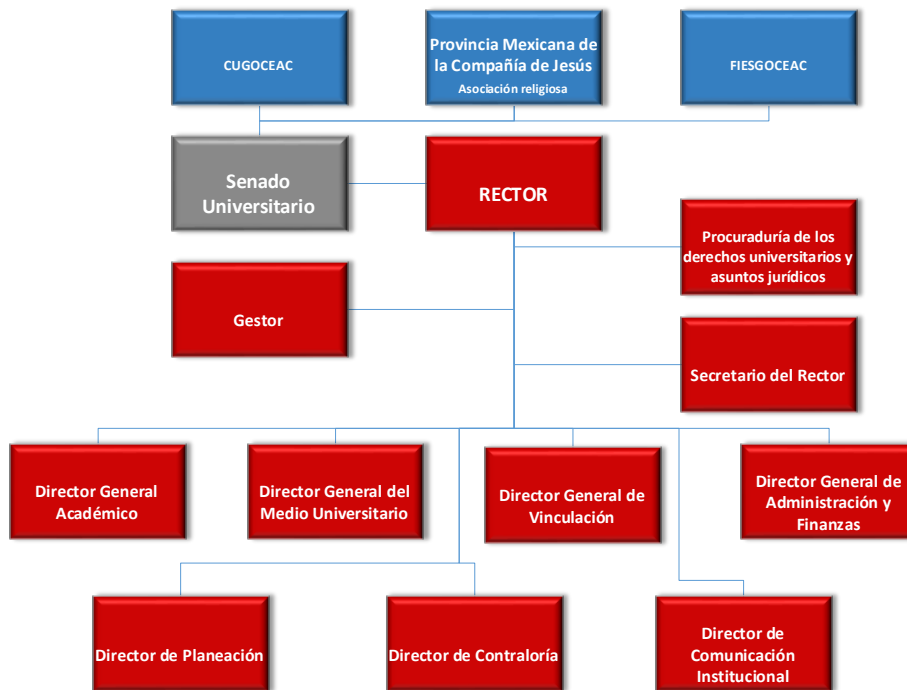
CUGOCEAC

Provincia Mexicana de la Compañía de Jesús
Asociación religiosa

FIESGOCEAC

Senado Universitario

RECTOR

Procuraduría de los derechos universitarios y asuntos jurídicos

Gestor

Secretario del Rector

Director General Académico

Director General del Medio Universitario

Director General de Vinculación

Director General de Administración y Finanzas

Director de Planeación

Director de Contraloría

Director de Comunicación Institucional